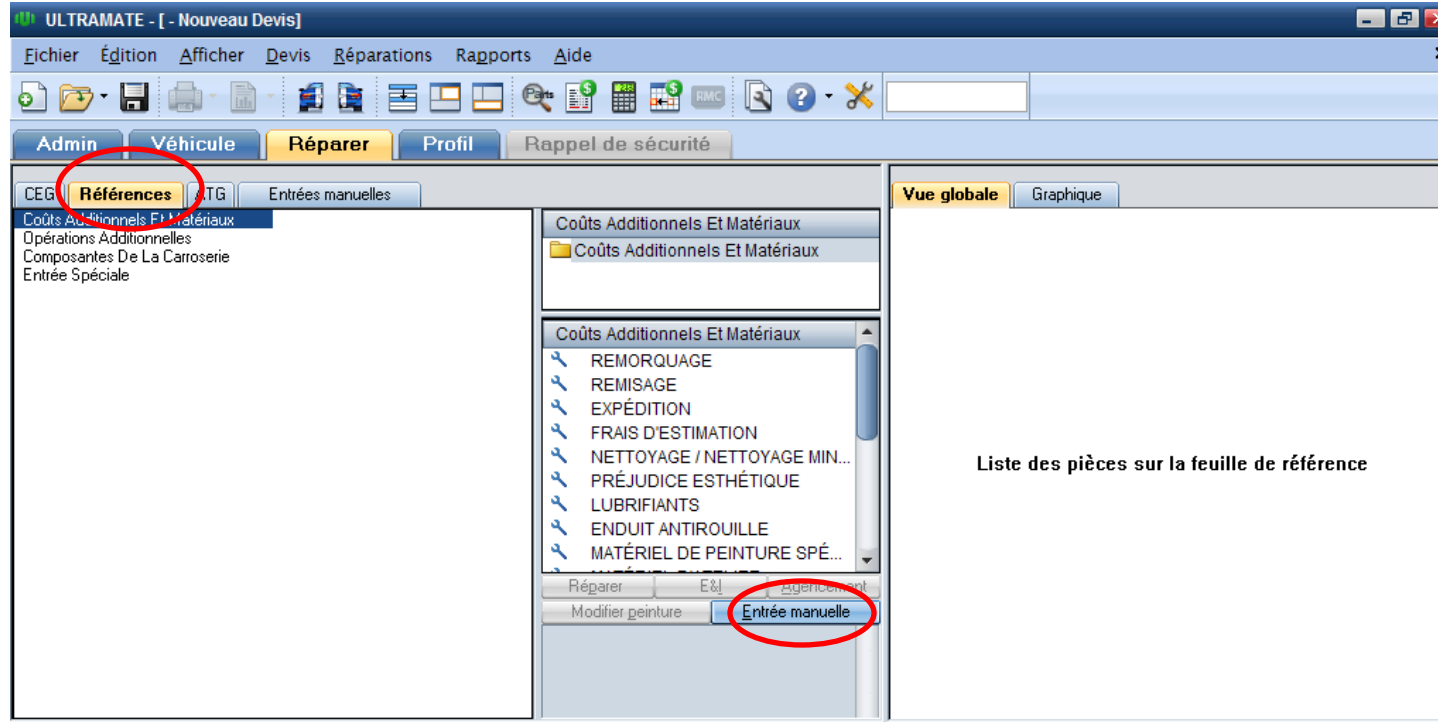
ULTRAMATE - [ - Nouveau Devis]

Fichier Édition Afficher Devis Réparations Rapports Aide

Parts RMC

Admin Véhicule Réparer Profil Rappel de sécurité

CEG Références ATG Entrées manuelles

Coûts Additionnels Et Matériaux
Opérations Additionnelles
Composantes De La Carroserie
Entrée Spéciale

Coûts Additionnels Et Matériaux
Coûts Additionnels Et Matériaux

Coûts Additionnels Et Matériaux
REMORQUAGE
REMISAGE
EXPÉDITION
FRAIS D'ESTIMATION
NETTOYAGE / NETTOYAGE MIN...
PRÉJUDICE ESTHÉTIQUE
LUBRIFIANTS
ENDUIT ANTIROUILLE
MATÉRIEL DE PEINTURE SPÉ...
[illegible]

Réparer E&I Agencement
Modifier peinture Entrée manuelle

Vue globale Graphique

Liste des pièces sur la feuille de référence